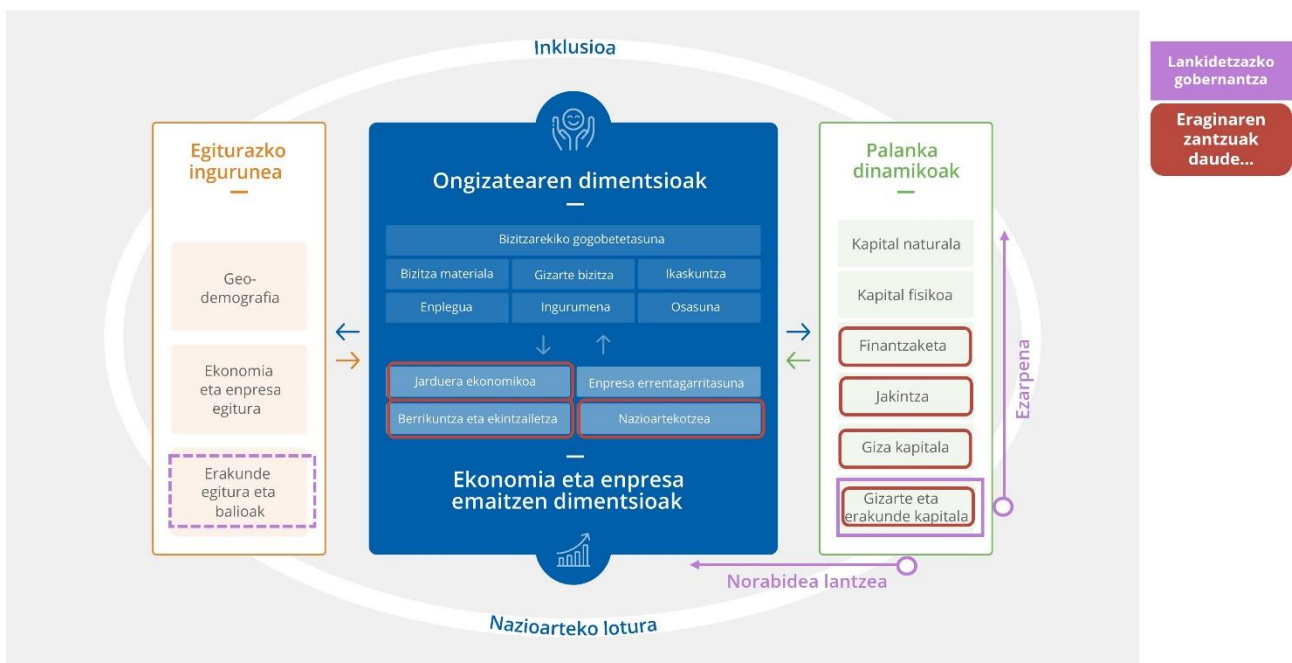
Inklusioa

Egiturazko ingurunea

Geo-demografia

Ekonomia eta enpresa egitura

Erakunde egitura eta balioak

Ongizatearen dimentsioak

Bizitzarekiko gogobetetasuna

Bizitza materiala

Gizarte bizitza

Ikaskuntza

Enplegua

Ingurumena

Osasuna

Jarduera ekonomikoa

Enpresa errentagarritasuna

Berrikuntza eta ekintzailetza

Nazioartekotzea

Ekonomia eta enpresa emaitzen dimentsioak

Palanka dinamikoak

Kapital naturala

Kapital fisikoa

Finantzaketa

Jakintza

Giza kapitala

Gizarte eta erakunde kapitala

Ezarpena

Norabidea lantzea

Nazioarteko lotura

Lankidetzazko gobernantza

Eraginaren zantzuak daude...